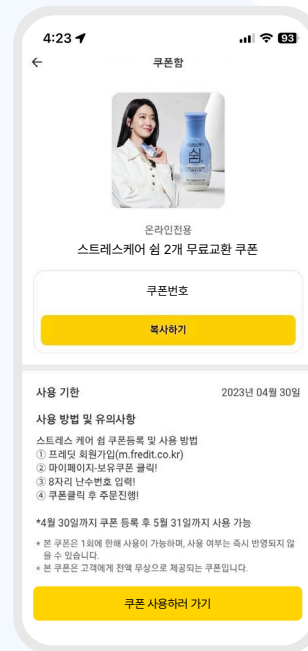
4:23 93

쿠폰함

쉼

온라인전용
스트레스케어 쉼 2개 무료교환 쿠폰

쿠폰번호

복사하기

사용 기한 2023년 04월 30일

사용 방법 및 유의사항

스트레스 케어 쉼 쿠폰등록 및 사용 방법
① 프레딧 회원가입(m.fredit.co.kr)
② 마이페이지-보유쿠폰 클릭!
③ 8자리 난수번호 입력!
④ 쿠폰클릭 후 주문진행!

*4월 30일까지 쿠폰 등록 후 5월 31일까지 사용 가능

* 본 쿠폰은 1회에 한해 사용이 가능하며, 사용 여부는 즉시 반영되지 않을 수 있습니다.
* 본 쿠폰은 고객에게 전액 무상으로 제공되는 쿠폰입니다.

쿠폰 사용하러 가기